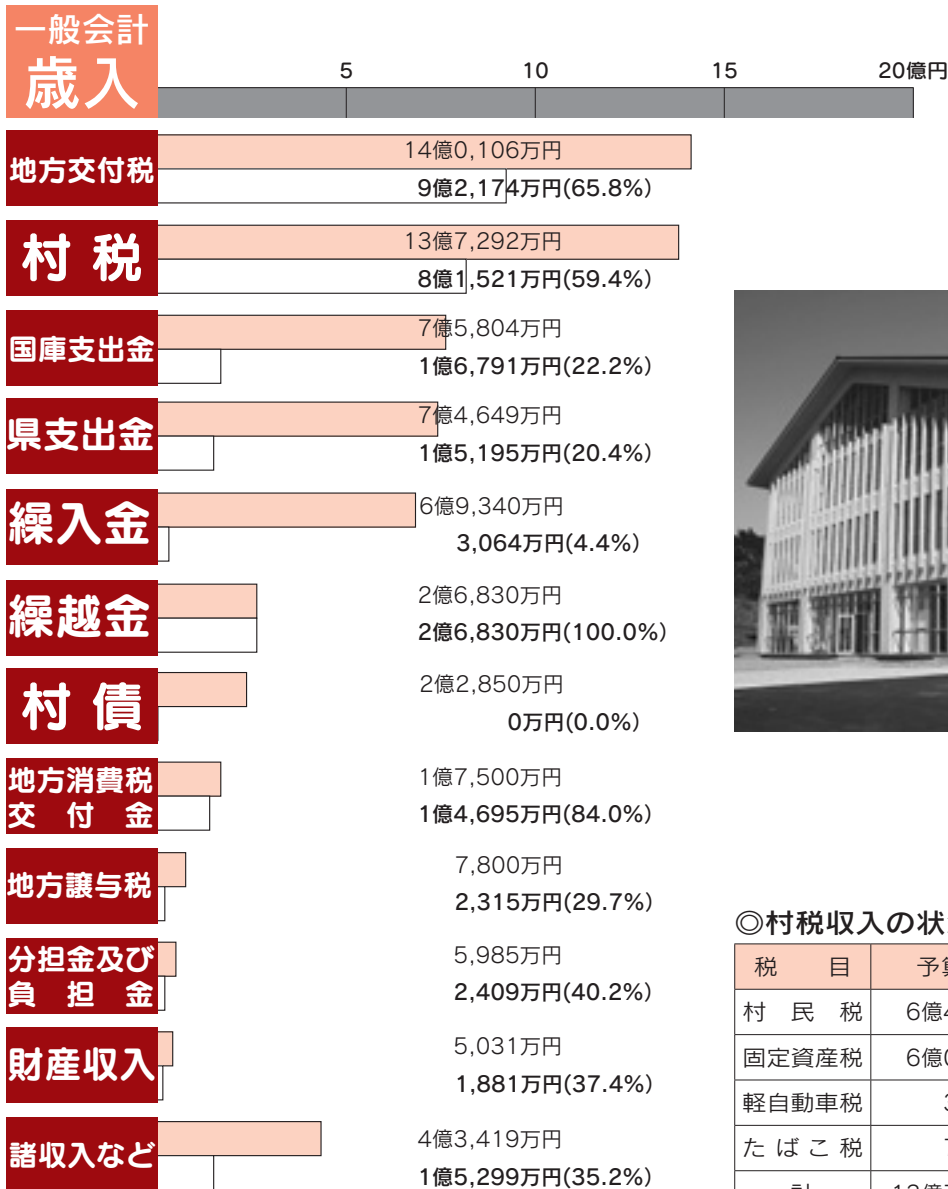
一般会計
歳入

5 10 15 20億円

地方交付税
14億0,106万円
9億2,174万円(65.8%)

村税
13億7,292万円
8億1,521万円(59.4%)

国庫支出金
7億5,804万円
1億6,791万円(22.2%)

県支出金
7億4,649万円
1億5,195万円(20.4%)

繰入金
6億9,340万円
3,064万円(4.4%)

繰越金
2億6,830万円
2億6,830万円(100.0%)

村債
2億2,850万円
0万円(0.0%)

地方消費税交付金
1億7,500万円
1億4,695万円(84.0%)

地方譲与税
7,800万円
2,315万円(29.7%)

分担金及び負担金
5,985万円
2,409万円(40.2%)

財産収入
5,031万円
1,881万円(37.4%)

諸収入など
4億3,419万円
1億5,299万円(35.2%)

◎村税収入の状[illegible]

| 税目 | 予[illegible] |
|---|---|
| 村民税 | 6億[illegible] |
| 固定資産税 | 6億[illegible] |
| 軽自動車税 | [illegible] |
| たばこ税 | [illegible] |
| 計 | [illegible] |